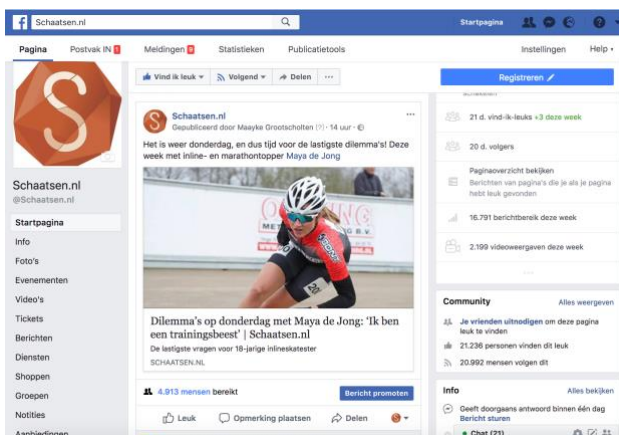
Schaatsen.nl

Startpagina

Pagina
Postvak IN 1
Meldingen 9
Statistieken
Publicatietools
Instellingen
Help

Schaatsen.nl
@Schaatsen.nl

Startpagina
Info
Foto's
Evenementen
Video's
Tickets
Berichten
Diensten
Shoppen
Groepen
Notities
Aanbiedingen

Vind ik leuk
Volgend
Delen
···

Schaatsen.nl
Gepubliceerd door Maayke Grootscholten (?) · 14 uur ·

Het is weer donderdag, en dus tijd voor de lastigste dilemma's! Deze week met inline- en marathontopper Maya de Jong

Dilemma's op donderdag met Maya de Jong: 'Ik ben een trainingsbeest' | Schaatsen.nl
De lastigste vragen voor 18-jarige inlineskatester
SCHAATSEN.NL

4.913 mensen bereikt
Bericht promoten

Leuk
Opmerking plaatsen
Delen

Registreren

21 d. vind-ik-leuks +3 deze week

20 d. volgers

Pagina-overzicht bekijken
Berichten van pagina's die je als je pagina hebt leuk gevonden

16.791 berichtbereik deze week

2.199 videoweergaven deze week

Community
Alles weergeven
Je vrienden uitnodigen om deze pagina leuk te vinden
21.236 personen vinden dit leuk
20.992 mensen volgen dit

Info
Alles bekijken
Geeft doorgaans antwoord binnen één dag
Bericht sturen

Chat (21)